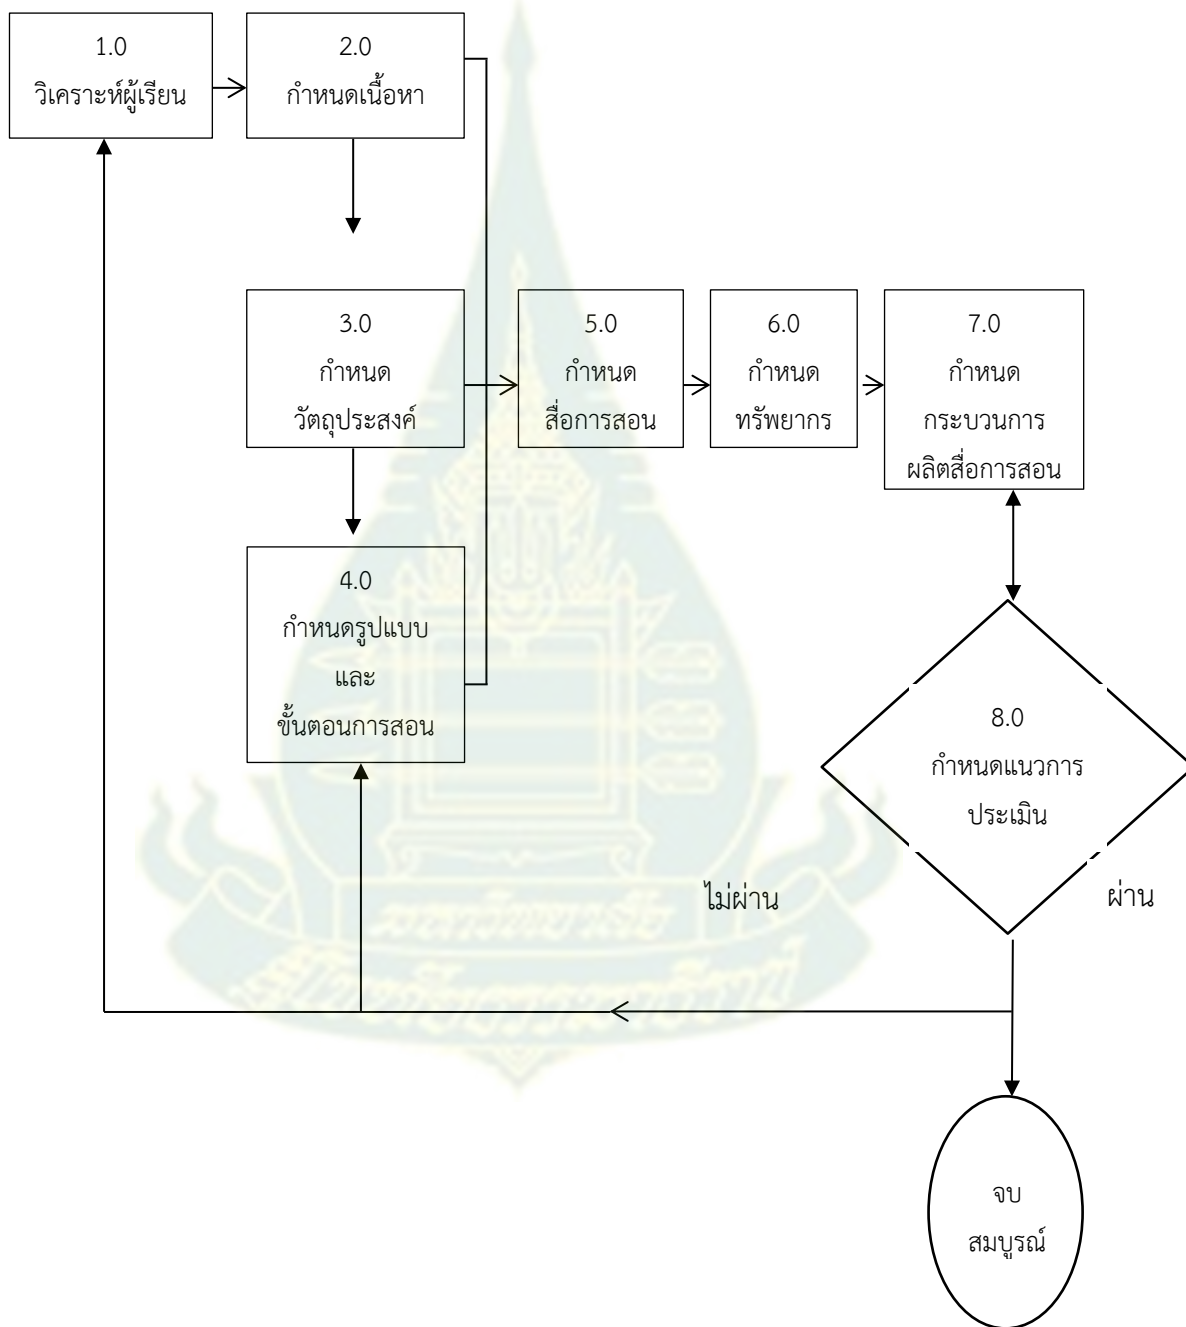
1.0
วิเคราะห์ผู้เรียน

2.0
กำหนดเนื้อหา

3.0
กำหนด
วัตถุประสงค์

5.0
กำหนด
สื่อการสอน

6.0
กำหนด
ทรัพยากร

7.0
กำหนด
กระบวนการ
ผลิตสื่อการสอน

4.0
กำหนดรูปแบบ
และ
ขั้นตอนการสอน

8.0
กำหนดแนวการ
ประเมิน

ไม่ผ่าน

ผ่าน

จบ
สมบูรณ์